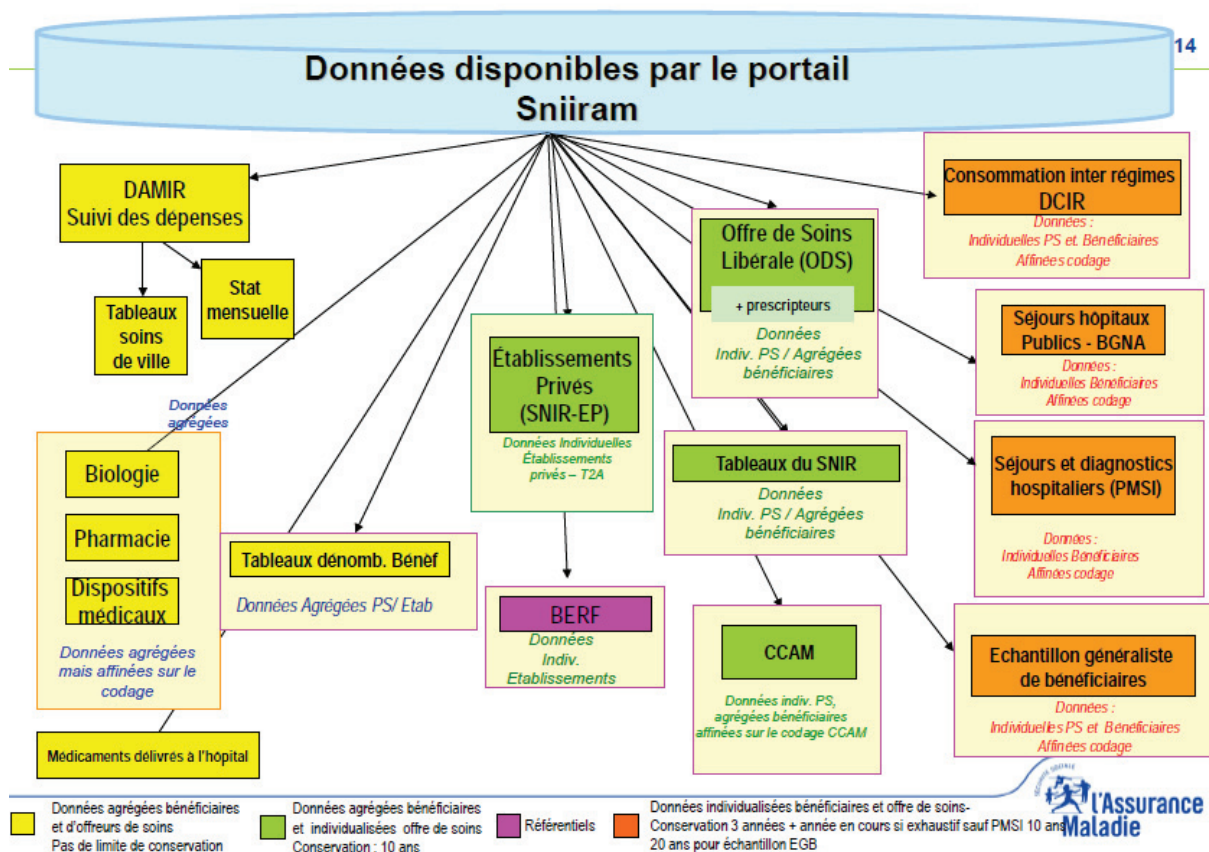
14

Données disponibles par le portail Sniiram

DAMIR
Suivi des dépenses

Tableaux soins de ville

Stat mensuelle

Données agrégées

Biologie

Pharmacie

Dispositifs médicaux

Données agrégées mais affinées sur le codage

Médicaments délivrés à l'hôpital

Tableaux dénomb. Bénéf

Données Agrégées PS/ Etab

Établissements Privés (SNIR-EP)

Données Individuelles Établissements privés – T2A

BERF

Données Indiv. Etablissements

Offre de Soins Libérale (ODS)

+ prescripteurs

Données Indiv. PS / Agrégées bénéficiaires

Tableaux du SNIR

Données Indiv. PS / Agrégées bénéficiaires

CCAM

Données indiv. PS, agrégées bénéficiaires affinées sur le codage CCAM

Consommation inter régimes DCIR

Données : Individuelles PS et Bénéficiaires Affinées codage

Séjours hôpitaux Publics - BGNA

Données : Individuelles Bénéficiaires Affinées codage

Séjours et diagnostics hospitaliers (PMSI)

Données : Individuelles Bénéficiaires Affinées codage

Echantillon généraliste de bénéficiaires

Données : Individuelles PS et Bénéficiaires Affinées codage

Données agrégées bénéficiaires et d'offreurs de soins Pas de limite de conservation

Données agrégées bénéficiaires et individualisées offre de soins Conservation : 10 ans

Référentiels

Données individualisées bénéficiaires et offre de soins- Conservation 3 années + année en cours si exhaustif sauf PMSI 10 ans 20 ans pour échantillon EGB

Sécurité sociale
l'Assurance Maladie